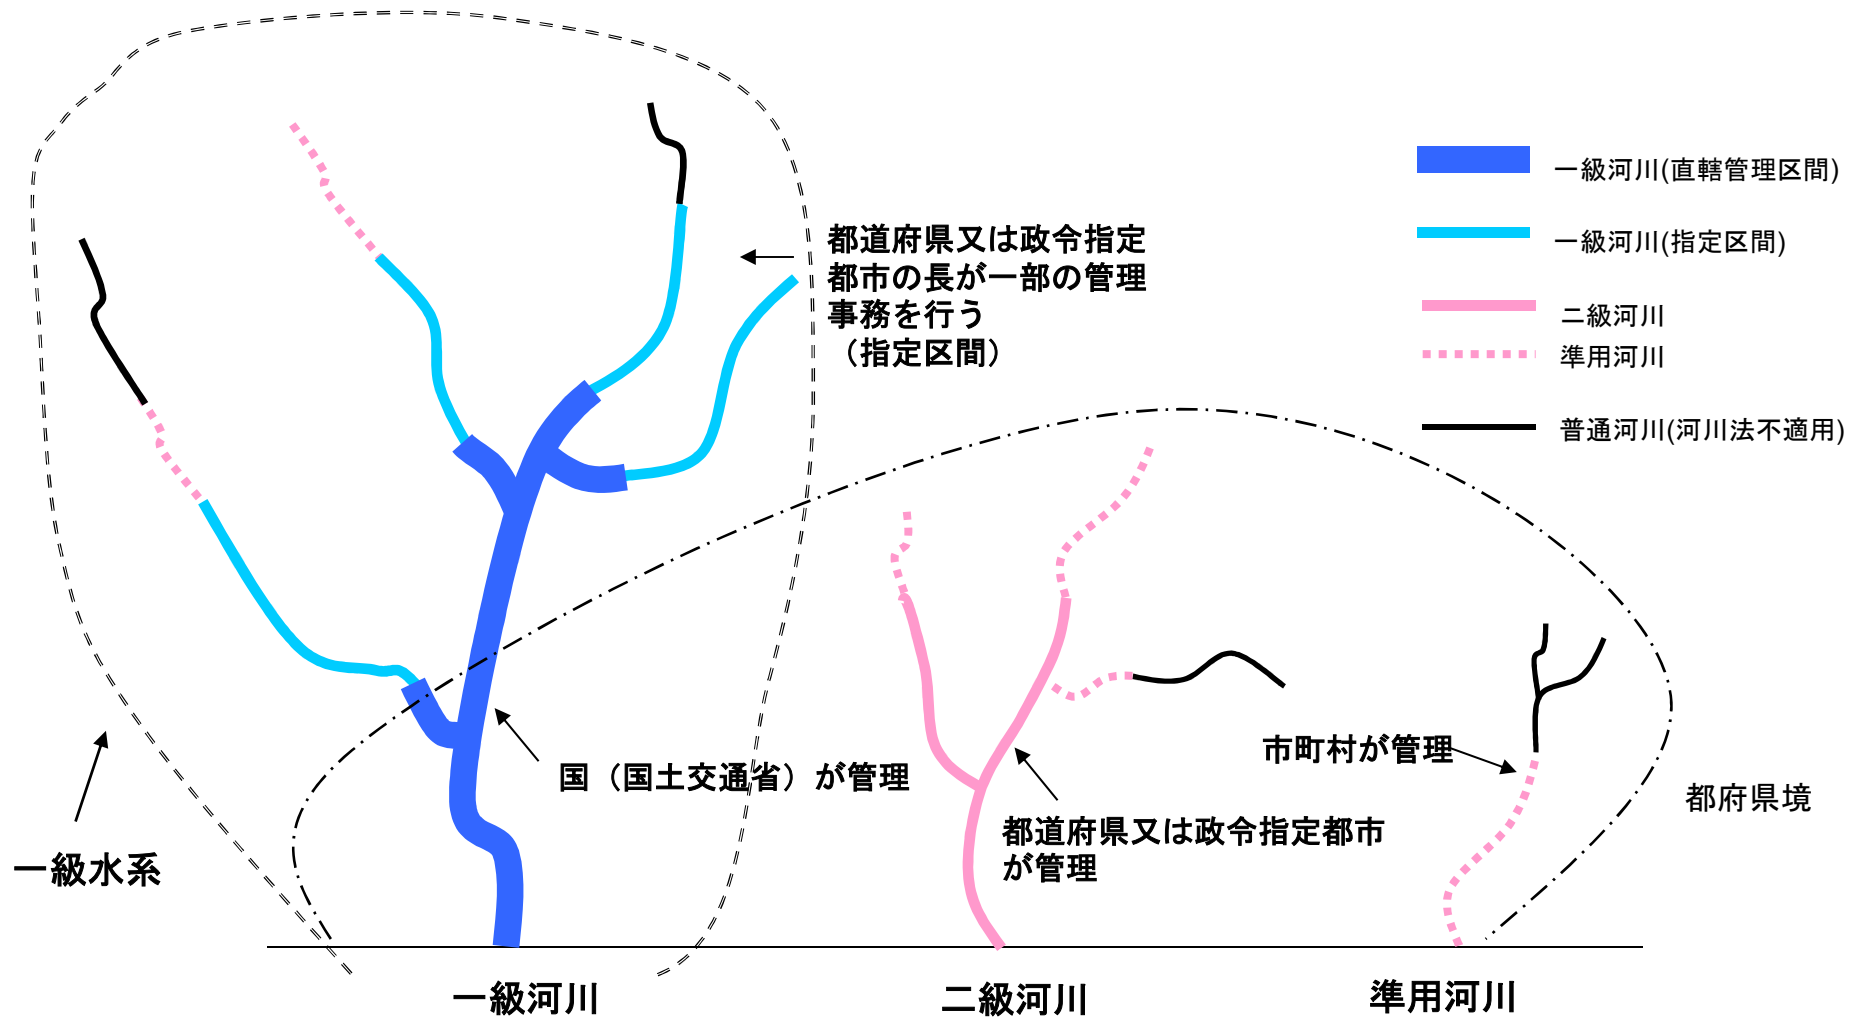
一級河川(直轄管理区間)

一級河川(指定区間)

二級河川

準用河川

普通河川(河川法不適用)

都道府県又は政令指定都市の長が一部の管理事務を行う（指定区間）

国（国土交通省）が管理

市町村が管理

都府県境

都道府県又は政令指定都市が管理

一級水系

一級河川

二級河川

準用河川